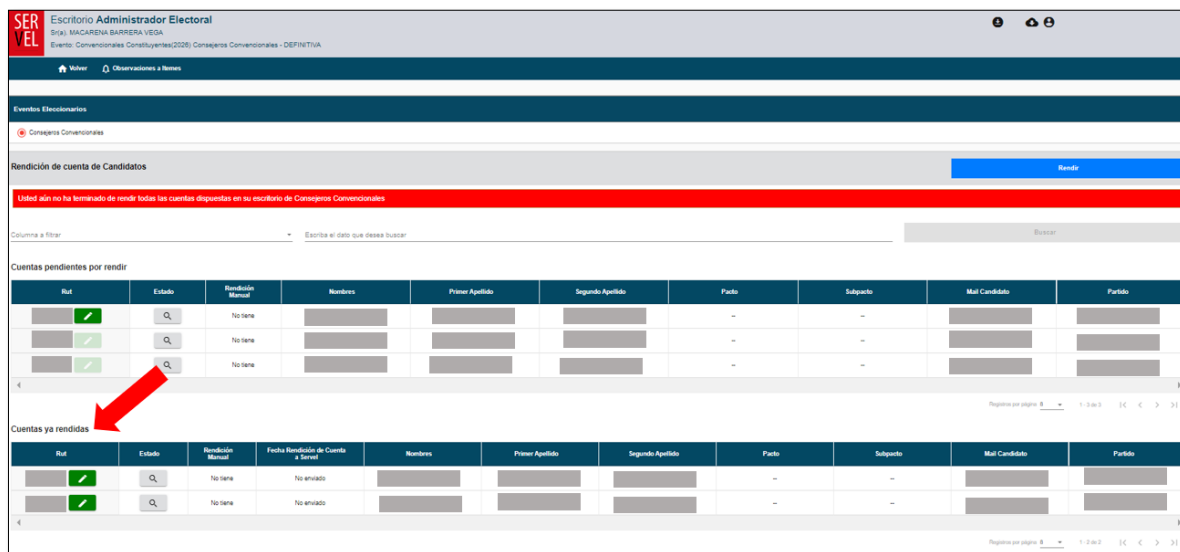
SERVEL

Escritorio Administrador Electoral
Sr(a). MACARENA BARRERA VEGA
Evento: Convencionales Constituyentes(2026) Consejeros Convencionales - DEFINITIVA

Volver   Observaciones a Items

Eventos Eleccionarios

Consejeros Convencionales

Rendición de cuenta de Candidatos

Rendir

Usted aún no ha terminado de rendir todas las cuentas dispuestas en su escritorio de Consejeros Convencionales

Columna a filtrar   Escribe el dato que desea buscar   Buscar

Cuentas pendientes por rendir

| Rut | Estado | Rendición Manual | Nombres | Primer Apellido | Segundo Apellido | Pacto | Subpacto | Mail Candidato | Partido |
|---|---|---|---|---|---|---|---|---|---|
| | | No tiene | | | | – | – | | |
| | | No tiene | | | | – | – | | |
| | | No tiene | | | | – | – | | |

Registros por página: 5   1 - 3 de 3

Cuentas ya rendidas

| Rut | Estado | Rendición Manual | Fecha Rendición de Cuenta a Servel | Nombres | Primer Apellido | Segundo Apellido | Pacto | Subpacto | Mail Candidato | Partido |
|---|---|---|---|---|---|---|---|---|---|---|
| | | No tiene | No enviado | | | | – | – | | |
| | | No tiene | No enviado | | | | – | – | | |

Registros por página: 5   1 - 2 de 2